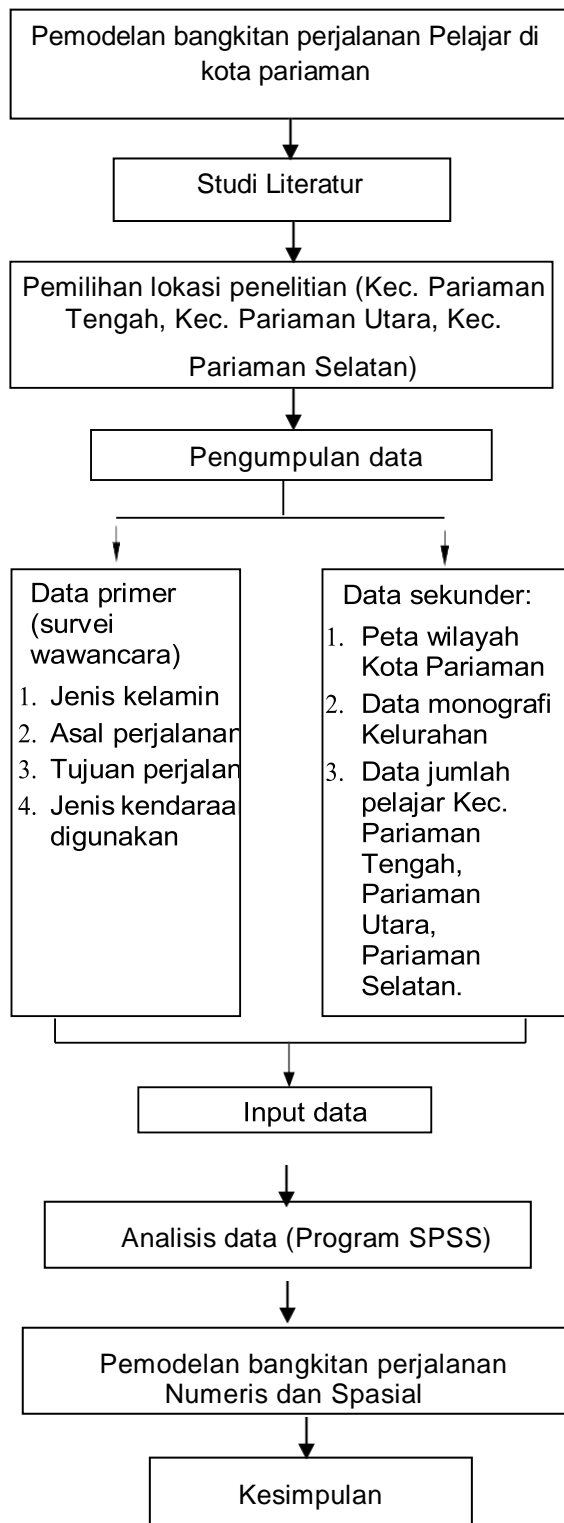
Pemodelan bangkitan perjalanan Pelajar di kota pariaman

Studi Literatur

Pemilihan lokasi penelitian (Kec. Pariaman Tengah, Kec. Pariaman Utara, Kec. Pariaman Selatan)

Pengumpulan data

Data primer (survei wawancara)
1. Jenis kelamin
2. Asal perjalanan
3. Tujuan perjalan
4. Jenis kendaraa digunakan

Data sekunder:
1. Peta wilayah Kota Pariaman
2. Data monografi Kelurahan
3. Data jumlah pelajar Kec. Pariaman Tengah, Pariaman Utara, Pariaman Selatan.

Input data

Analisis data (Program SPSS)

Pemodelan bangkitan perjalanan Numeris dan Spasial

Kesimpulan